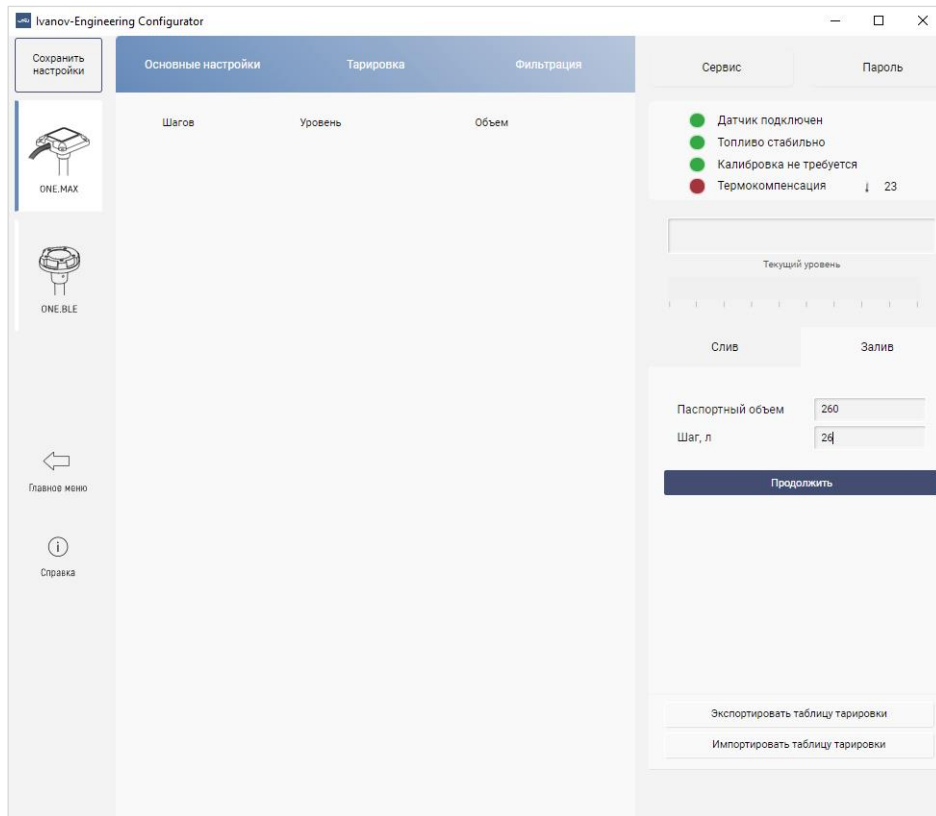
Ivanov-Engineering Configurator

Сохранить настройки

Основные настройки | Тарировка | Фильтрация

Сервис | Пароль

ONE.MAX

ONE.BLE

Шагов | Уровень | Объем

Датчик подключен
Топливо стабильно
Калибровка не требуется
Термокомпенсация 23

Текущий уровень

Слив | Залив

Паспортный объем 260
Шаг, л 26

Продолжить

Главное меню

Справка

Экспортировать таблицу тарировки
Импортировать таблицу тарировки